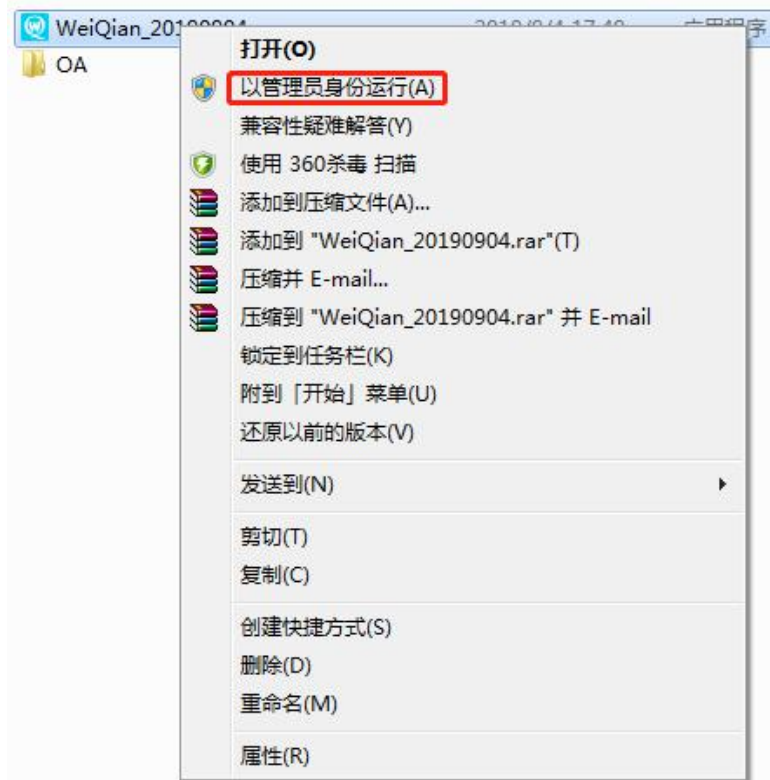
WeiQian_20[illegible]  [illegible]  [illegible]
OA

打开(O)
以管理员身份运行(A)
兼容性疑难解答(Y)
使用 360杀毒 扫描
添加到压缩文件(A)...
添加到 "WeiQian_20190904.rar"(T)
压缩并 E-mail...
压缩到 "WeiQian_20190904.rar" 并 E-mail
锁定到任务栏(K)
附到「开始」菜单(U)
还原以前的版本(V)
发送到(N)
剪切(T)
复制(C)
创建快捷方式(S)
删除(D)
重命名(M)
属性(R)